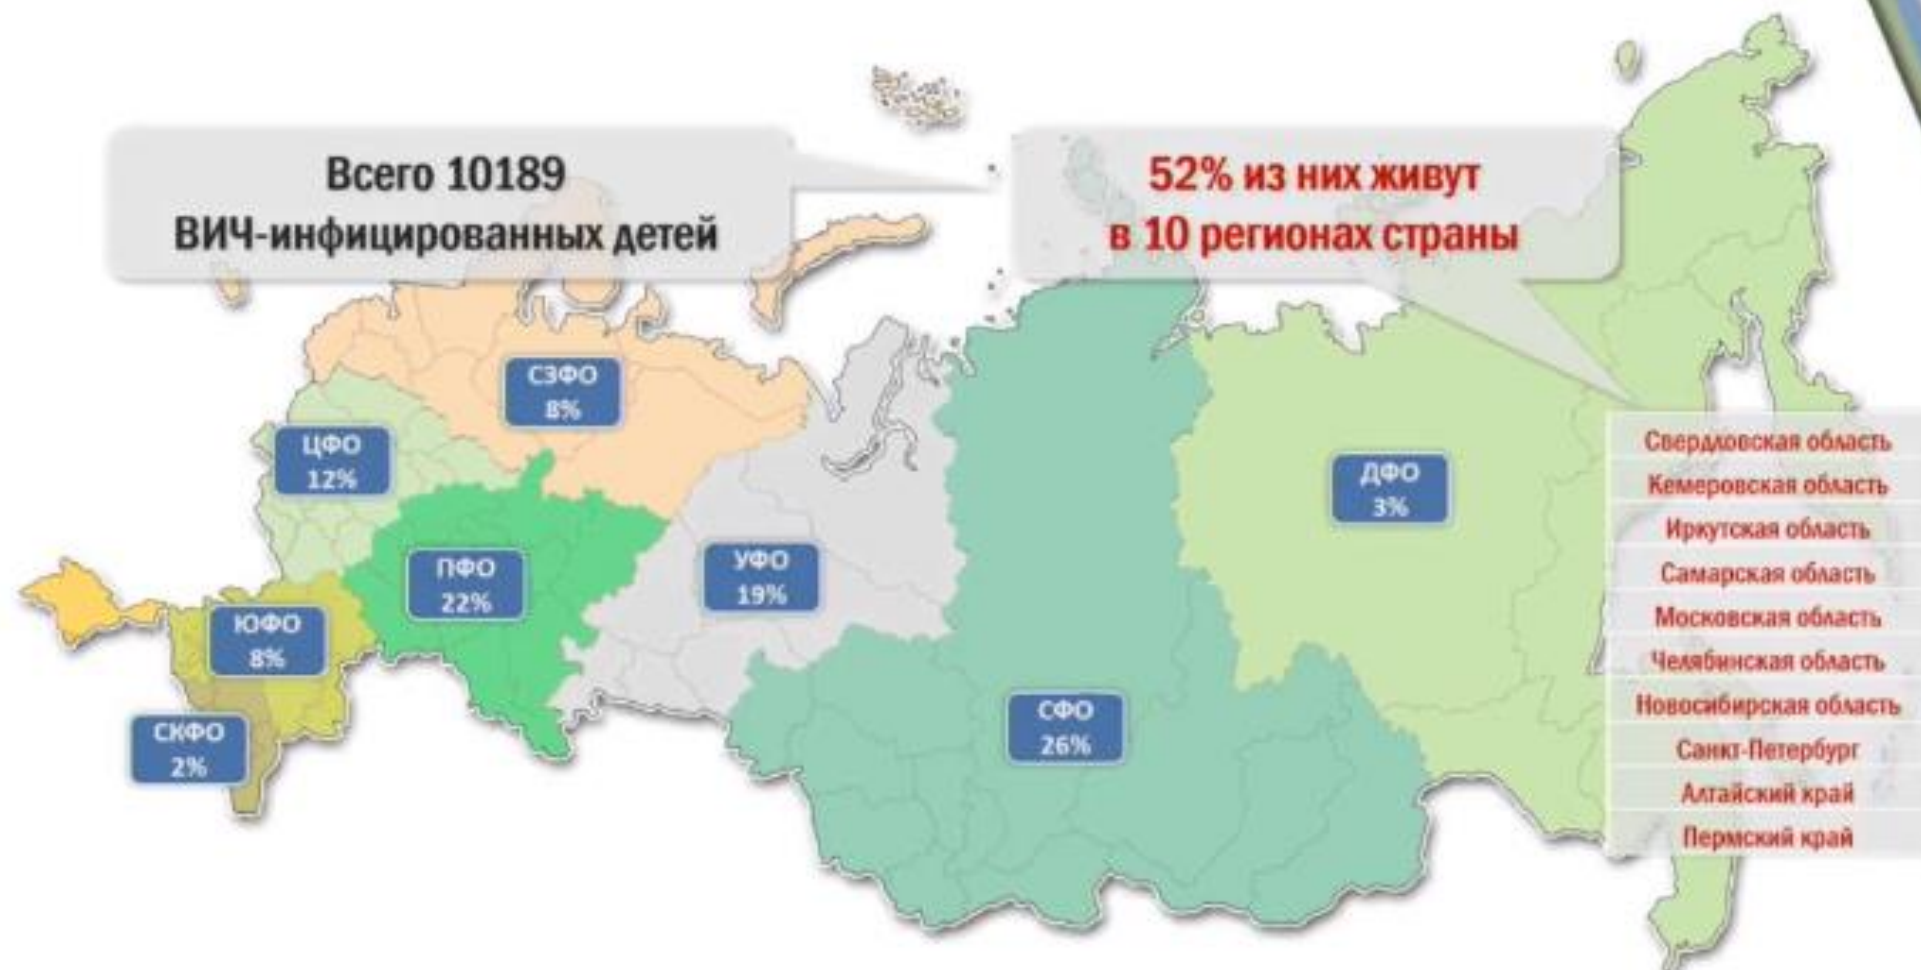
Всего 10189 ВИЧ-инфицированных детей

52% из них живут в 10 регионах страны

СЗФО 8%

ЦФО 12%

ПФО 22%

УФО 19%

ЮФО 8%

СКФО 2%

СФО 26%

ДФО 3%

Свердловская область
Кемеровская область
Иркутская область
Самарская область
Московская область
Челябинская область
Новосибирская область
Санкт-Петербург
Алтайский край
Пермский край